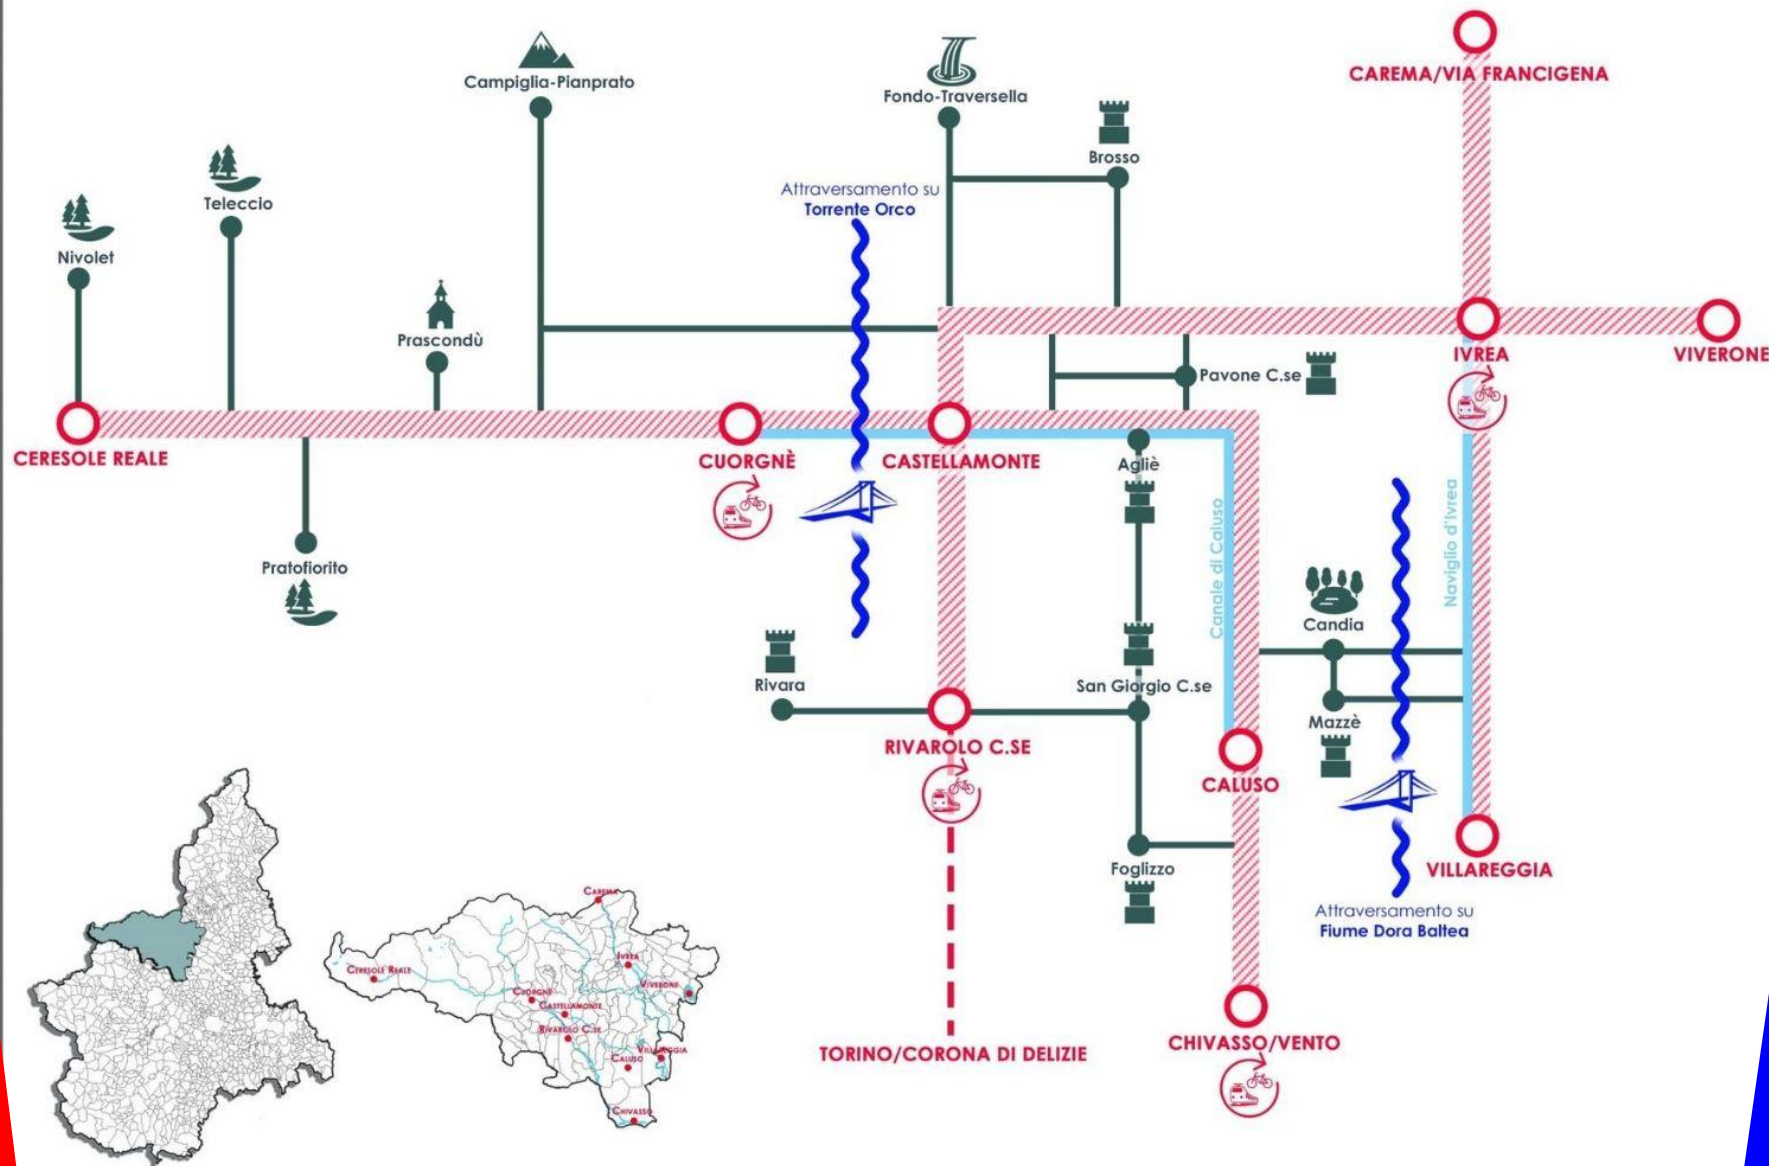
CAREMA/VIA FRANCIGENA

Campiglia-Pianprato

Fondo-Traversella

Brosso

Teleccio

Nivolet

Attraversamento su
Torrente Orco

Prascondù

IVREA

VIVERONE

Pavone C.se

CERESOLE REALE

CUORGNÈ

CASTELLAMONTE

Agliè

Pratofiorito

Canale di Caluso

Naviglio d'Ivrea

Candia

Rivara

San Giorgio C.se

Mazzè

RIVAROLO C.SE

CALUSO

Foglizzo

VILLAREGGIA

Attraversamento su
Fiume Dora Baltea

TORINO/CORONA DI DELIZIE

CHIVASSO/VENTO

Carema

Ceresole Reale

Ivrea

Cuorgnè

Castellamonte

Viverone

Rivarolo C.se

Caluso

Villareggia

Chivasso